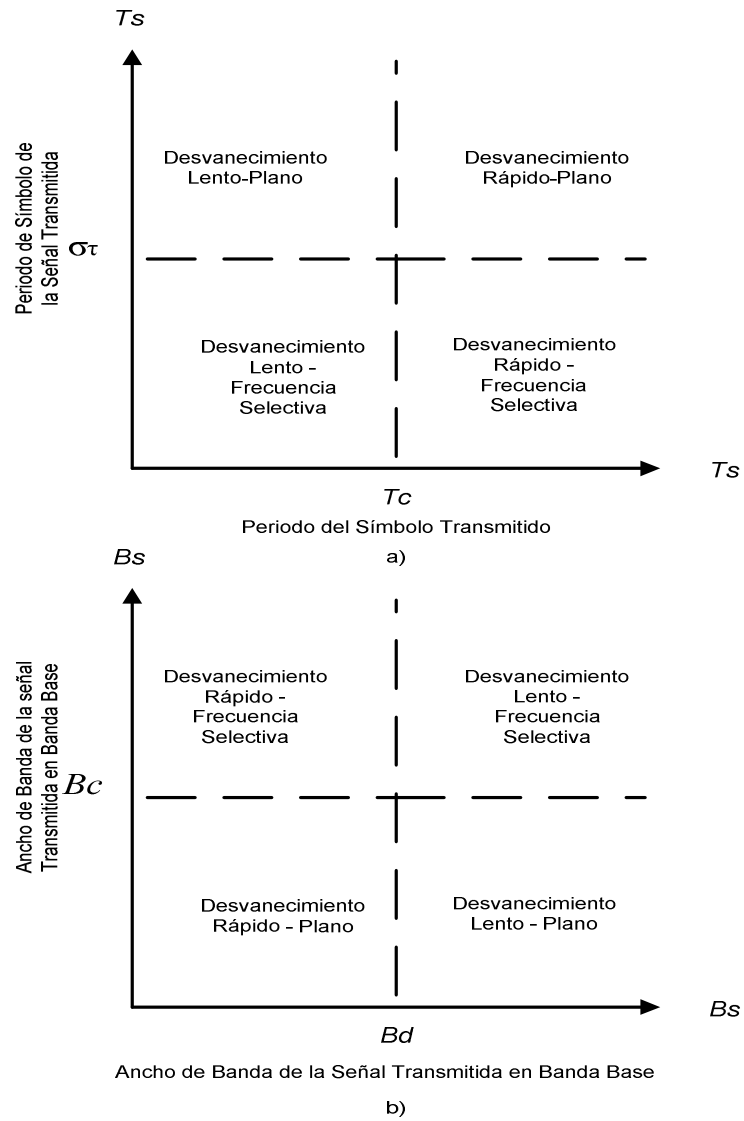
$Ts$

Periodo de Símbolo de la Señal Transmitida

$\sigma_\tau$

Desvanecimiento Lento-Plano

Desvanecimiento Rápido-Plano

Desvanecimiento Lento - Frecuencia Selectiva

Desvanecimiento Rápido - Frecuencia Selectiva

$Ts$

$Tc$

Periodo del Símbolo Transmitido

a)

$Bs$

Ancho de Banda de la señal Transmitida en Banda Base

$Bc$

Desvanecimiento Rápido - Frecuencia Selectiva

Desvanecimiento Lento - Frecuencia Selectiva

Desvanecimiento Rápido - Plano

Desvanecimiento Lento - Plano

$Bs$

$Bd$

Ancho de Banda de la Señal Transmitida en Banda Base

b)